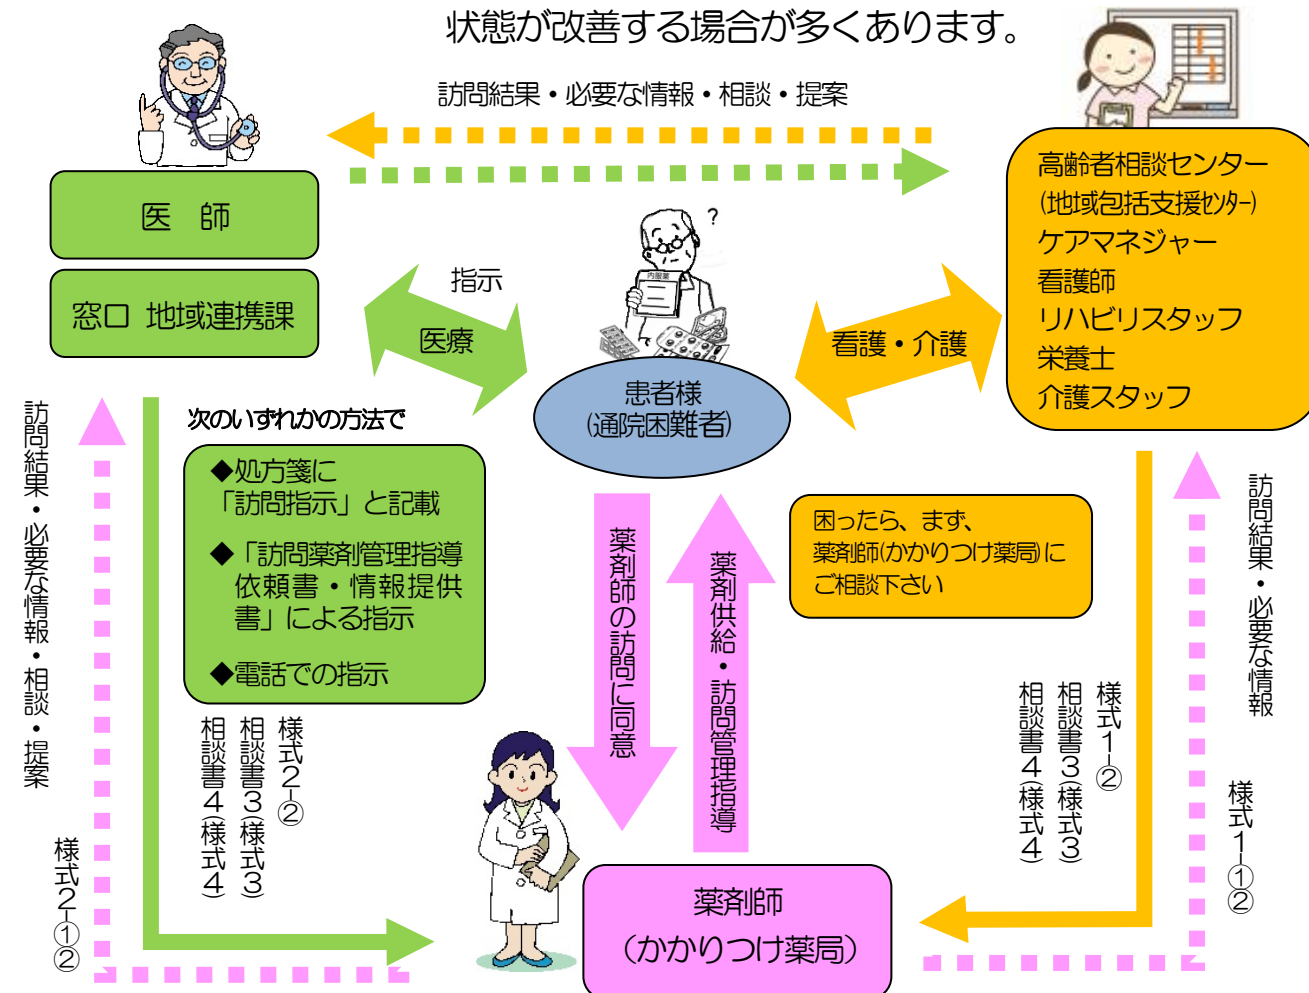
状態が改善する場合が多くあります。

訪問結果・必要な情報・相談・提案

医　師

窓口　地域連携課

高齢者相談センター
(地域包括支援センター)
ケアマネジャー
看護師
リハビリスタッフ
栄養士
介護スタッフ

指示

医療

看護・介護

患者様
(通院困難者)

次のいずれかの方法で

◆処方箋に「訪問指示」と記載

◆「訪問薬剤管理指導依頼書・情報提供書」による指示

◆電話での指示

困ったら、まず、薬剤師(かかりつけ薬局)にご相談下さい

薬剤師の訪問に同意

薬剤供給・訪問管理指導

訪問結果・必要な情報・相談・提案

様式2-①②

様式2-②
相談書3(様式3)
相談書4(様式4)

様式1-②
相談書3(様式3)
相談書4(様式4)

訪問結果・必要な情報

様式1-①②

薬剤師
(かかりつけ薬局)